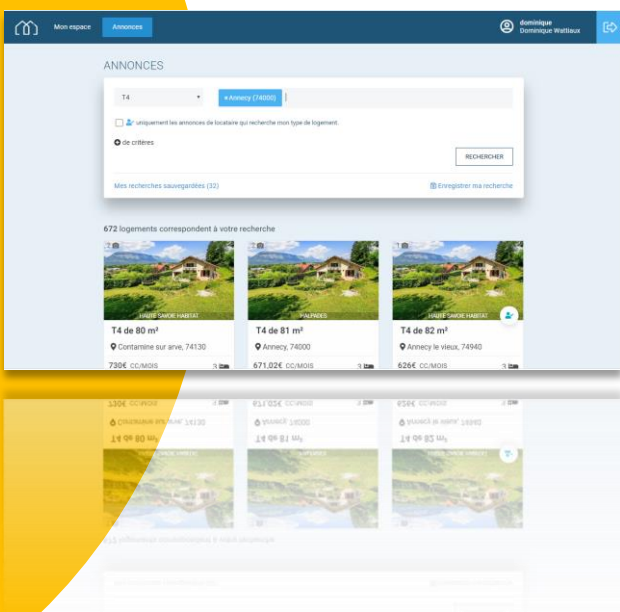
Mon espace
Annonces
dominique
Dominique Wattiaux

ANNONCES

T4
× Annecy (74000)

uniquement les annonces de locataire qui recherche mon type de logement.

de critères

RECHERCHER

Mes recherches sauvegardées (32)
Enregistrer ma recherche

672 logements correspondent à votre recherche

HAUTE SAVOIE HABITAT
T4 de 80 m²
Contamine sur arve, 74130
730€ CC/MOIS
3

HALPADES
T4 de 81 m²
Annecy, 74000
671,02€ CC/MOIS
3

HAUTE SAVOIE HABITAT
T4 de 82 m²
Annecy le vieux, 74940
626€ CC/MOIS
3